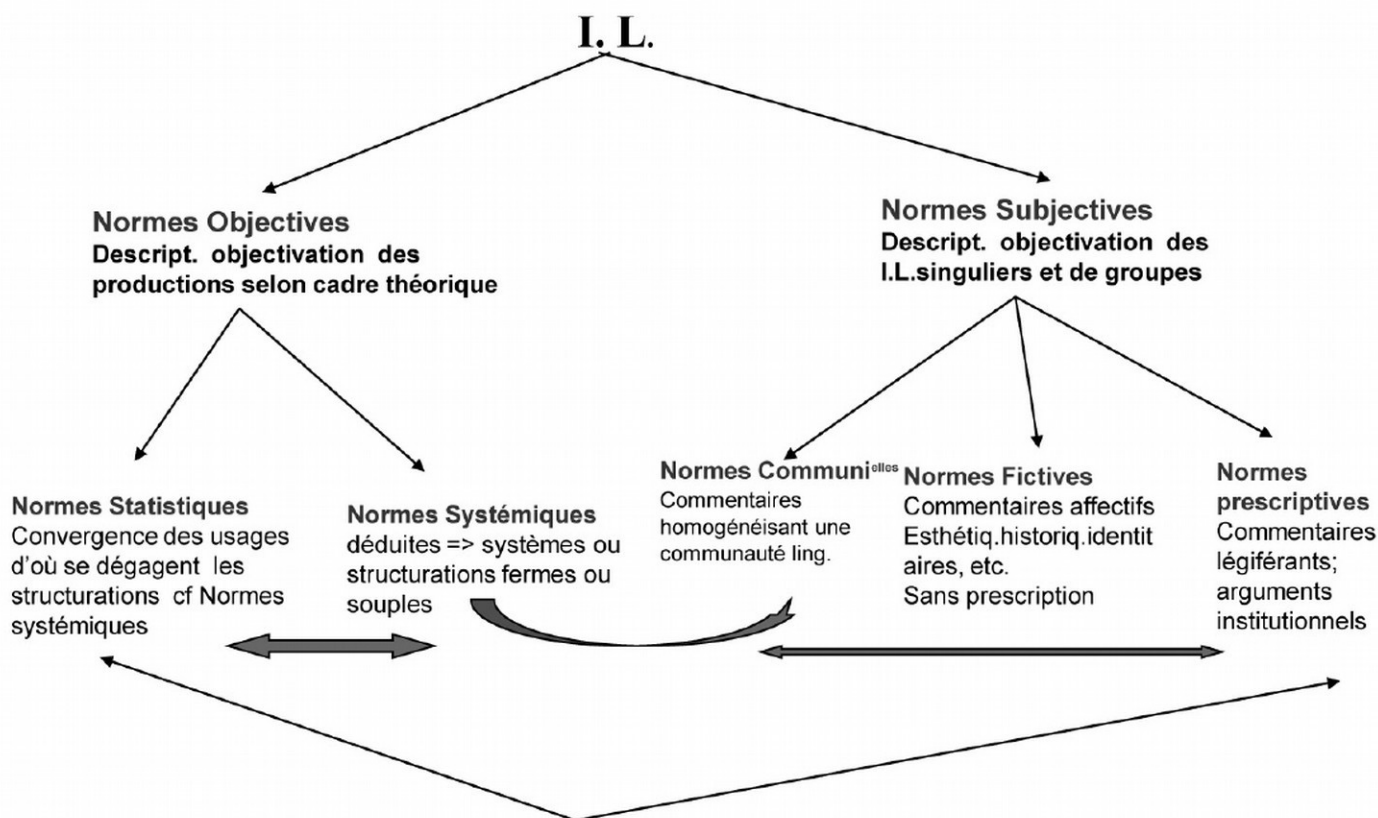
I. L.

Normes Objectives
Descript. objectivation des productions selon cadre théorique

Normes Subjectives
Descript. objectivation des I.L.singuliers et de groupes

Normes Statistiques
Convergence des usages d'où se dégagent les structurations cf Normes systémiques

Normes Systémiques
déduites => systèmes ou structurations fermes ou souples

Normes Communi$^{elles}$
Commentaires homogénéisant une communauté ling.

Normes Fictives
Commentaires affectifs Esthétiq.historiq.identitaires, etc.
Sans prescription

Normes prescriptives
Commentaires légiférants; arguments institutionnels